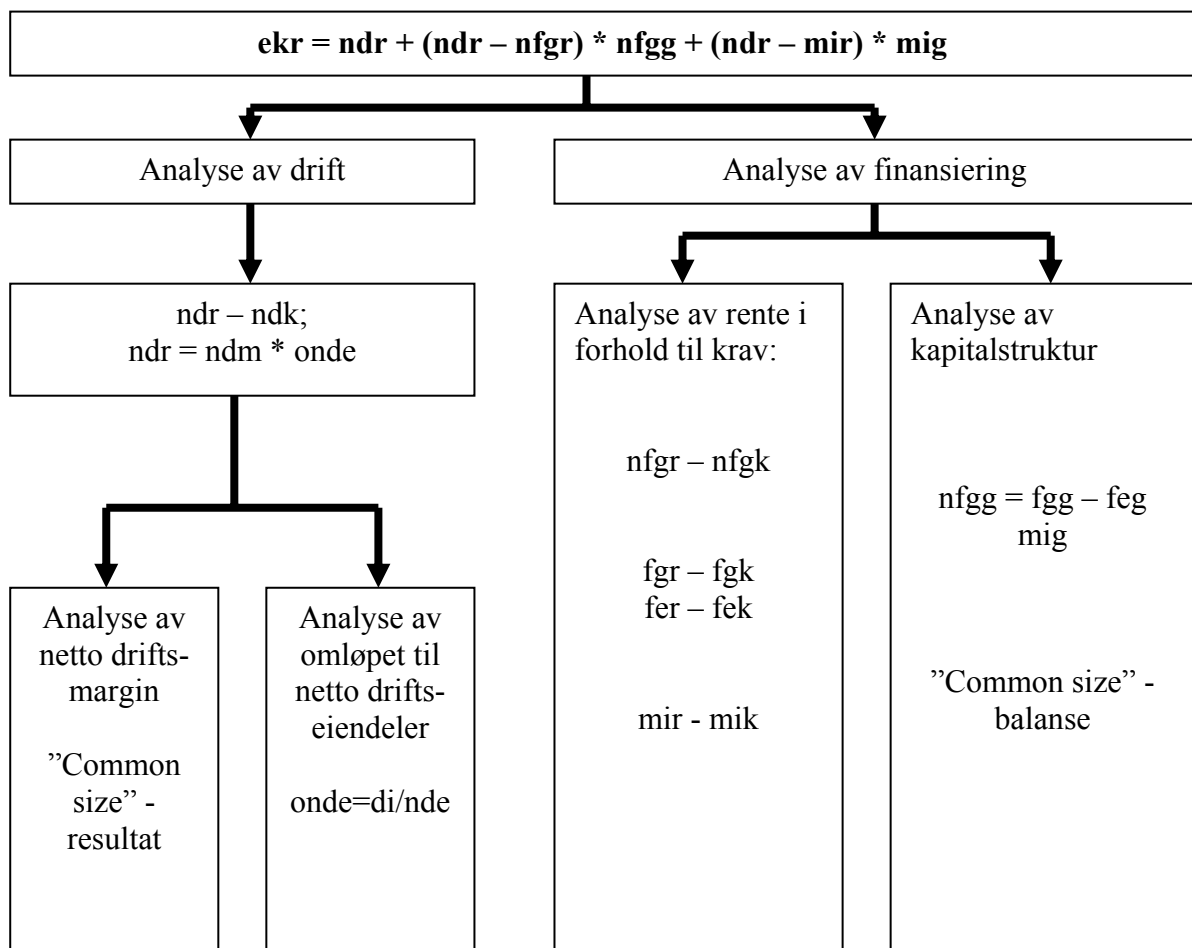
**ekr = ndr + (ndr – nfgr) * nfgg + (ndr – mir) * mig**

Analyse av drift

Analyse av finansiering

ndr – ndk;
ndr = ndm * onde

Analyse av netto driftsmargin

”Common size” - resultat

Analyse av omløpet til netto driftseiendeler

onde=di/nde

Analyse av rente i forhold til krav:

nfgr – nfgk

fgr – fgk
fer – fek

mir - mik

Analyse av kapitalstruktur

nfgg = fgg – feg
mig

”Common size” - balanse